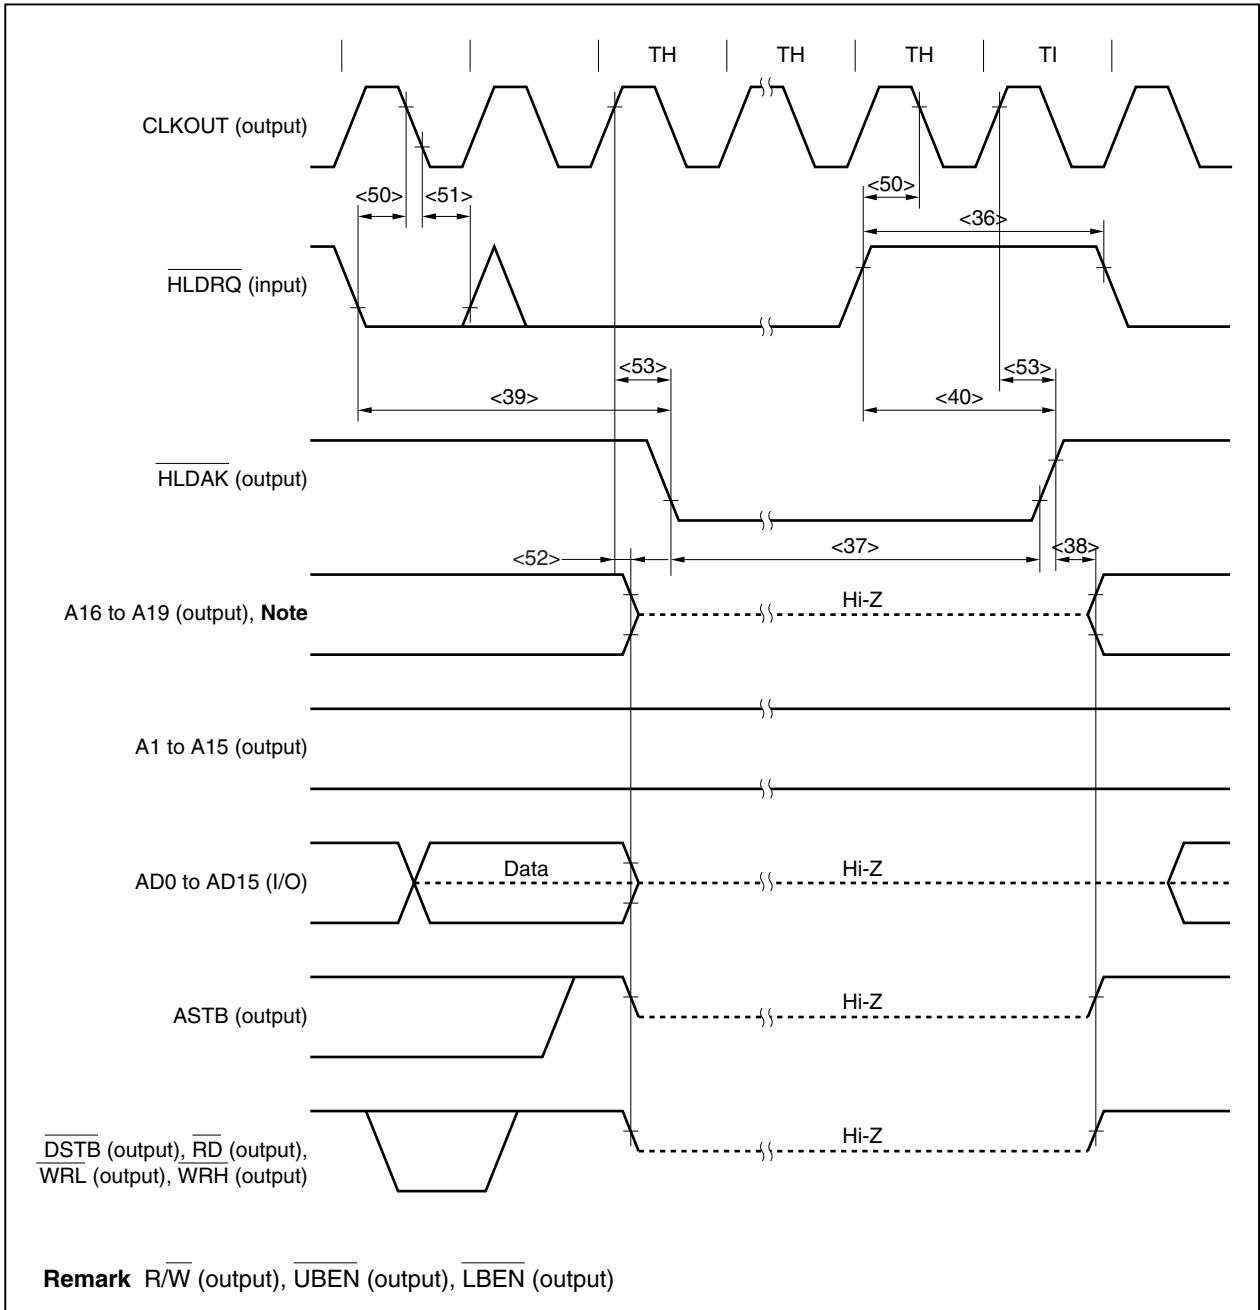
TH TH TH TI

CLKOUT (output)

<50> <51> <50> <36>

$\overline{\text{HLDRQ}}$ (input)

<53> <53>

<39> <40>

$\overline{\text{HLDAK}}$ (output)

<52> <37> <38>

A16 to A19 (output), **Note**

Hi-Z

A1 to A15 (output)

AD0 to AD15 (I/O)

Data

Hi-Z

ASTB (output)

Hi-Z

$\overline{\text{DSTB}}$ (output), $\overline{\text{RD}}$ (output), $\overline{\text{WRL}}$ (output), $\overline{\text{WRH}}$ (output)

Hi-Z

**Remark** R/$\overline{\text{W}}$ (output), $\overline{\text{UBEN}}$ (output), $\overline{\text{LBEN}}$ (output)